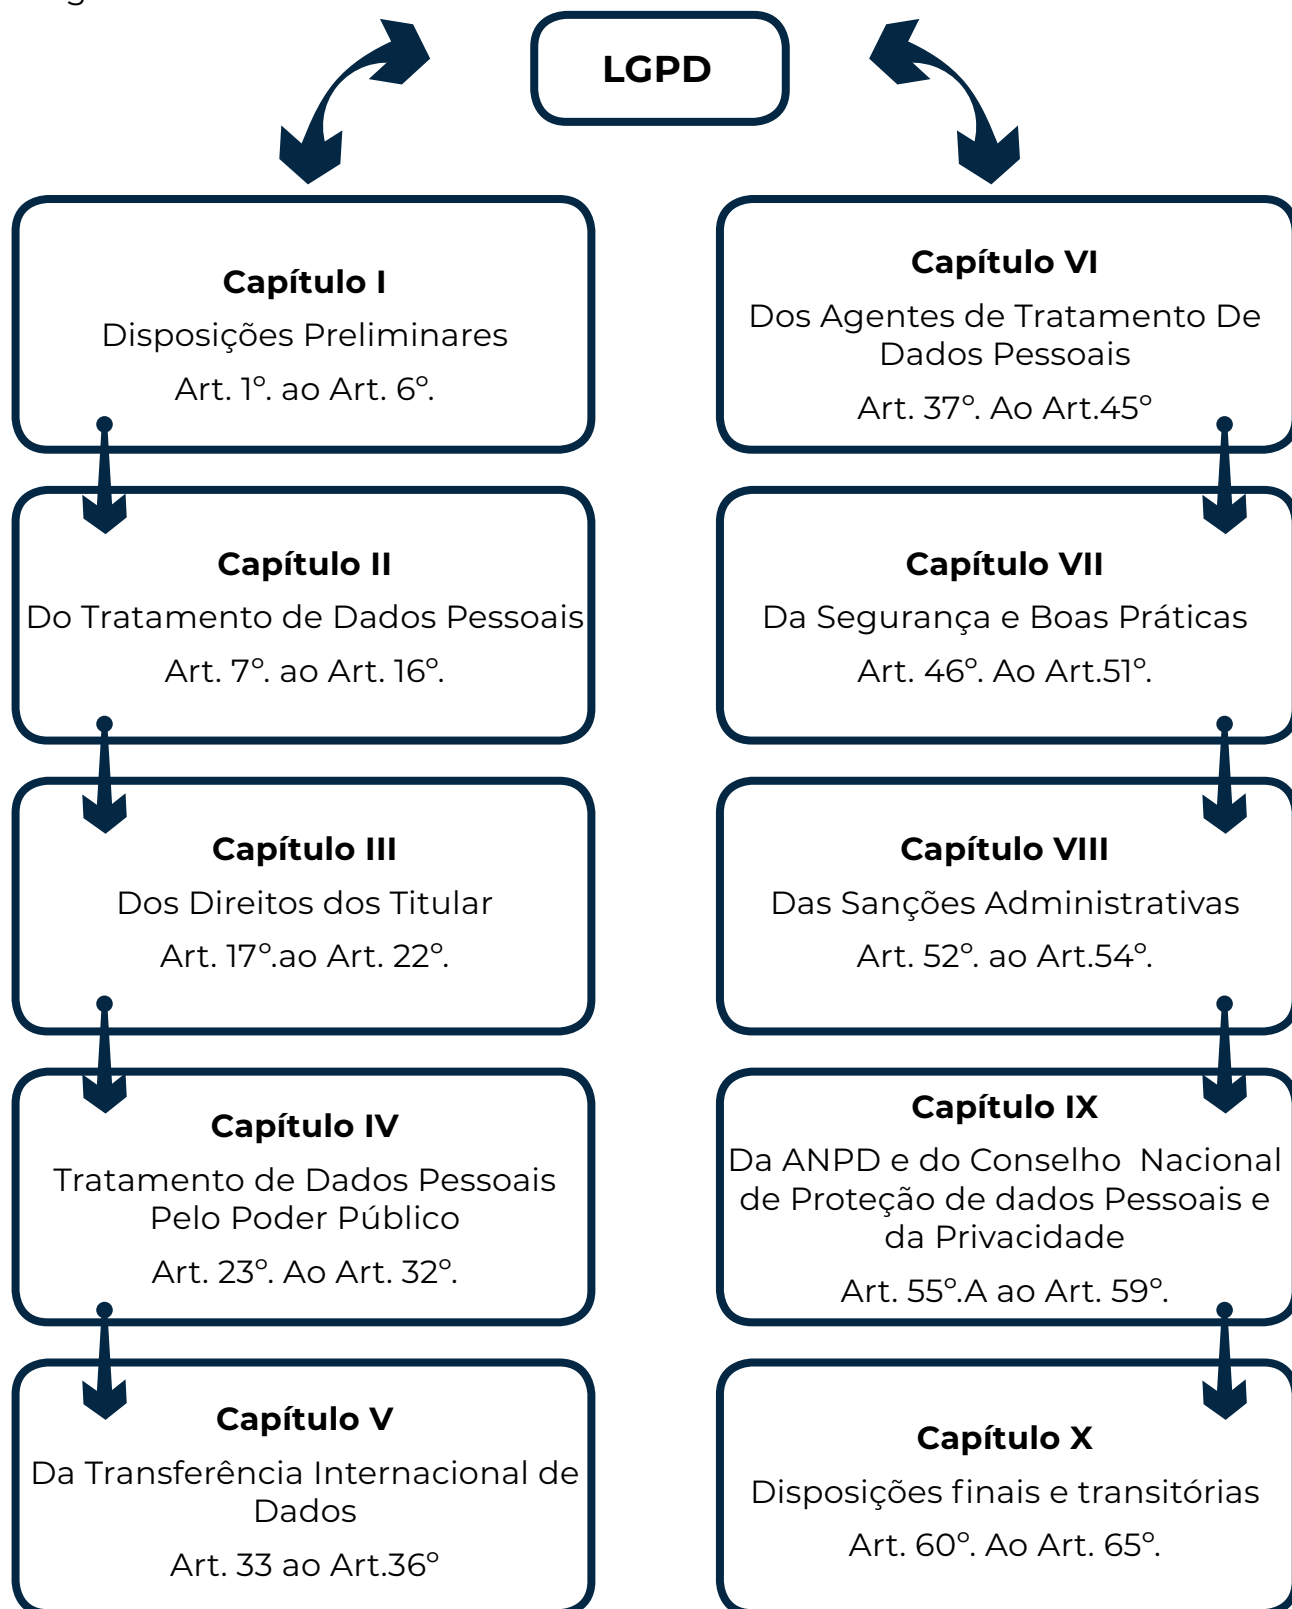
LGPD

Capítulo I
Disposições Preliminares
Art. 1º. ao Art. 6º.

Capítulo II
Do Tratamento de Dados Pessoais
Art. 7º. ao Art. 16º.

Capítulo III
Dos Direitos dos Titular
Art. 17º.ao Art. 22º.

Capítulo IV
Tratamento de Dados Pessoais Pelo Poder Público
Art. 23º. Ao Art. 32º.

Capítulo V
Da Transferência Internacional de Dados
Art. 33 ao Art.36º

Capítulo VI
Dos Agentes de Tratamento De Dados Pessoais
Art. 37º. Ao Art.45º

Capítulo VII
Da Segurança e Boas Práticas
Art. 46º. Ao Art.51º.

Capítulo VIII
Das Sanções Administrativas
Art. 52º. ao Art.54º.

Capítulo IX
Da ANPD e do Conselho Nacional de Proteção de dados Pessoais e da Privacidade
Art. 55º.A ao Art. 59º.

Capítulo X
Disposições finais e transitórias
Art. 60º. Ao Art. 65º.